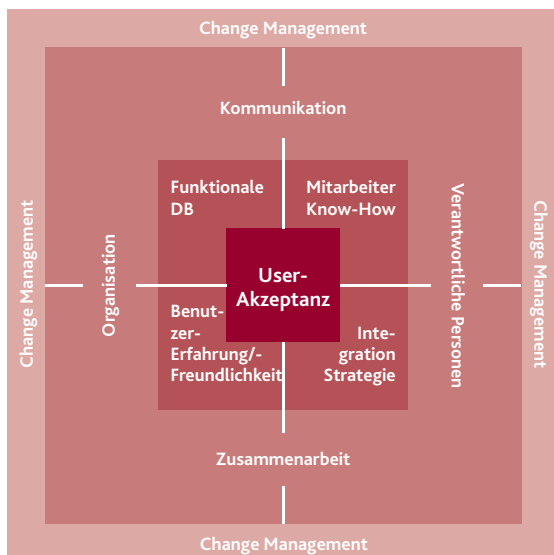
Change Management

Kommunikation

Change Management

Organisation

Funktionale DB

Mitarbeiter Know-How

User-Akzeptanz

Benutzer-Erfahrung/-Freundlichkeit

Integration Strategie

Verantwortliche Personen

Change Management

Zusammenarbeit

Change Management